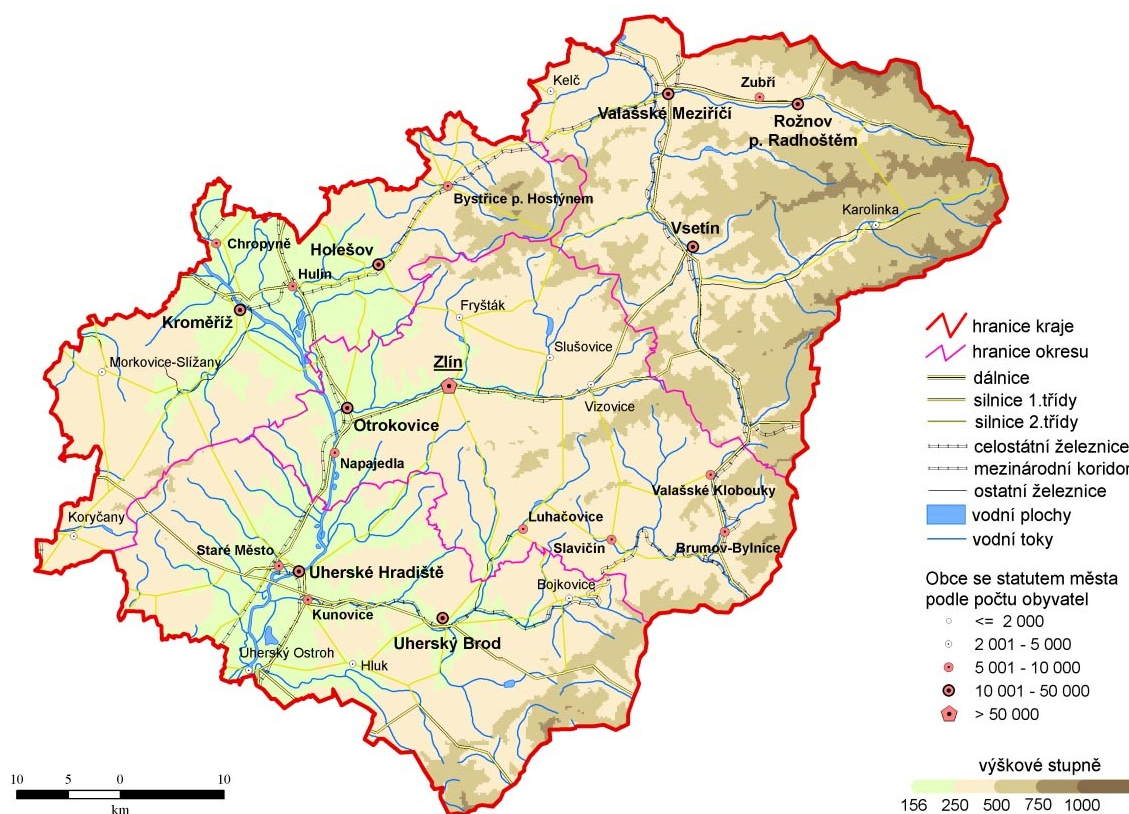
Kelč
Zubří
Valašské Meziříčí
Rožnov p. Radhoštěm
Bystřice p. Hostýnem
Karolinka
Vsetín
Chropyně
Holešov
Hulín
Kroměříž
Fryšták
Slušovice
Morkovice-Slížany
Zlín
Vizovice
Otrokovice
Napajedla
Valašské Klobouky
Koryčany
Luhačovice
Slavičín
Brumov-Bylnice
Staré Město
Uherské Hradiště
Bojkovice
Kunovice
Uherský Brod
Uherský Ostroh
Hluk

hranice kraje
hranice okresu
dálnice
silnice 1.třídy
silnice 2.třídy
celostátní železnice
mezinárodní koridor
ostatní železnice
vodní plochy
vodní toky

Obce se statutem města podle počtu obyvatel
<= 2 000
2 001 - 5 000
5 001 - 10 000
10 001 - 50 000
> 50 000

výškové stupně
156 250 500 750 1000

10 5 0 10
km